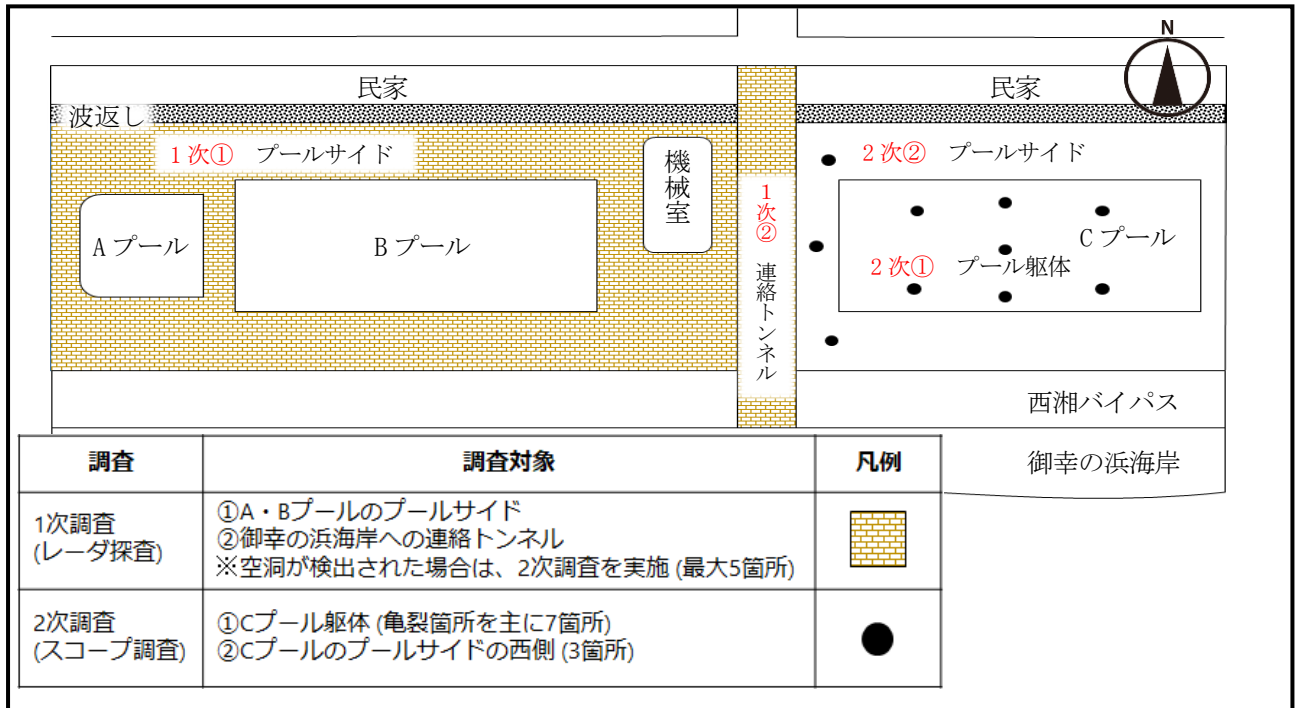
N

民家

民家

波返し

1次① プールサイド

機械室

1次②

連絡トンネル

2次② プールサイド

Aプール

Bプール

Cプール

2次① プール躯体

西湘バイパス

御幸の浜海岸

| 調査 | 調査対象 | 凡例 |
|---|---|---|
| 1次調査 (レーダ探査) | ①A・Bプールのプールサイド ②御幸の浜海岸への連絡トンネル ※空洞が検出された場合は、2次調査を実施 (最大5箇所) | |
| 2次調査 (スコープ調査) | ①Cプール躯体 (亀裂箇所を主に7箇所) ②Cプールのプールサイドの西側 (3箇所) | ● |